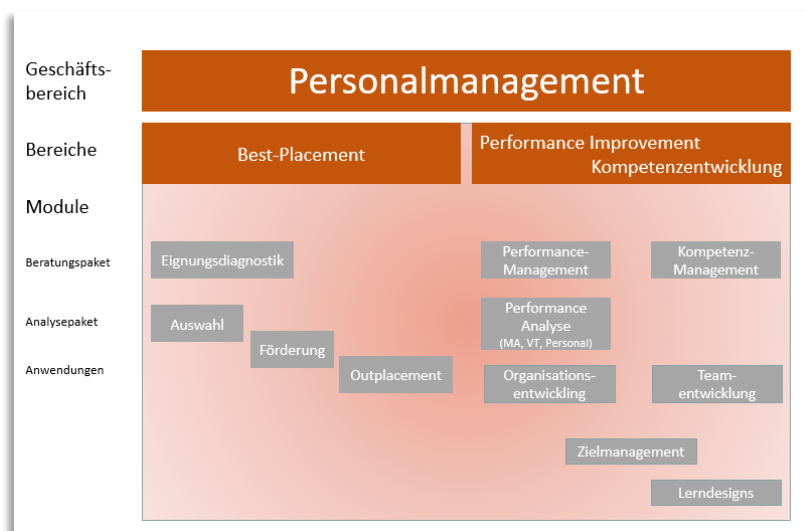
Geschäftsbereich

Personalmanagement

Bereiche

Best-Placement

Performance Improvement
Kompetenzentwicklung

Module

Beratungspaket

Analysepaket

Anwendungen

Eignungsdiagnostik

Performance-Management

Kompetenz-Management

Auswahl

Performance Analyse
(MA, VT, Personal)

Förderung

Outplacement

Organisationsentwicklung

Teamentwicklung

Zielmanagement

Lerndesigns